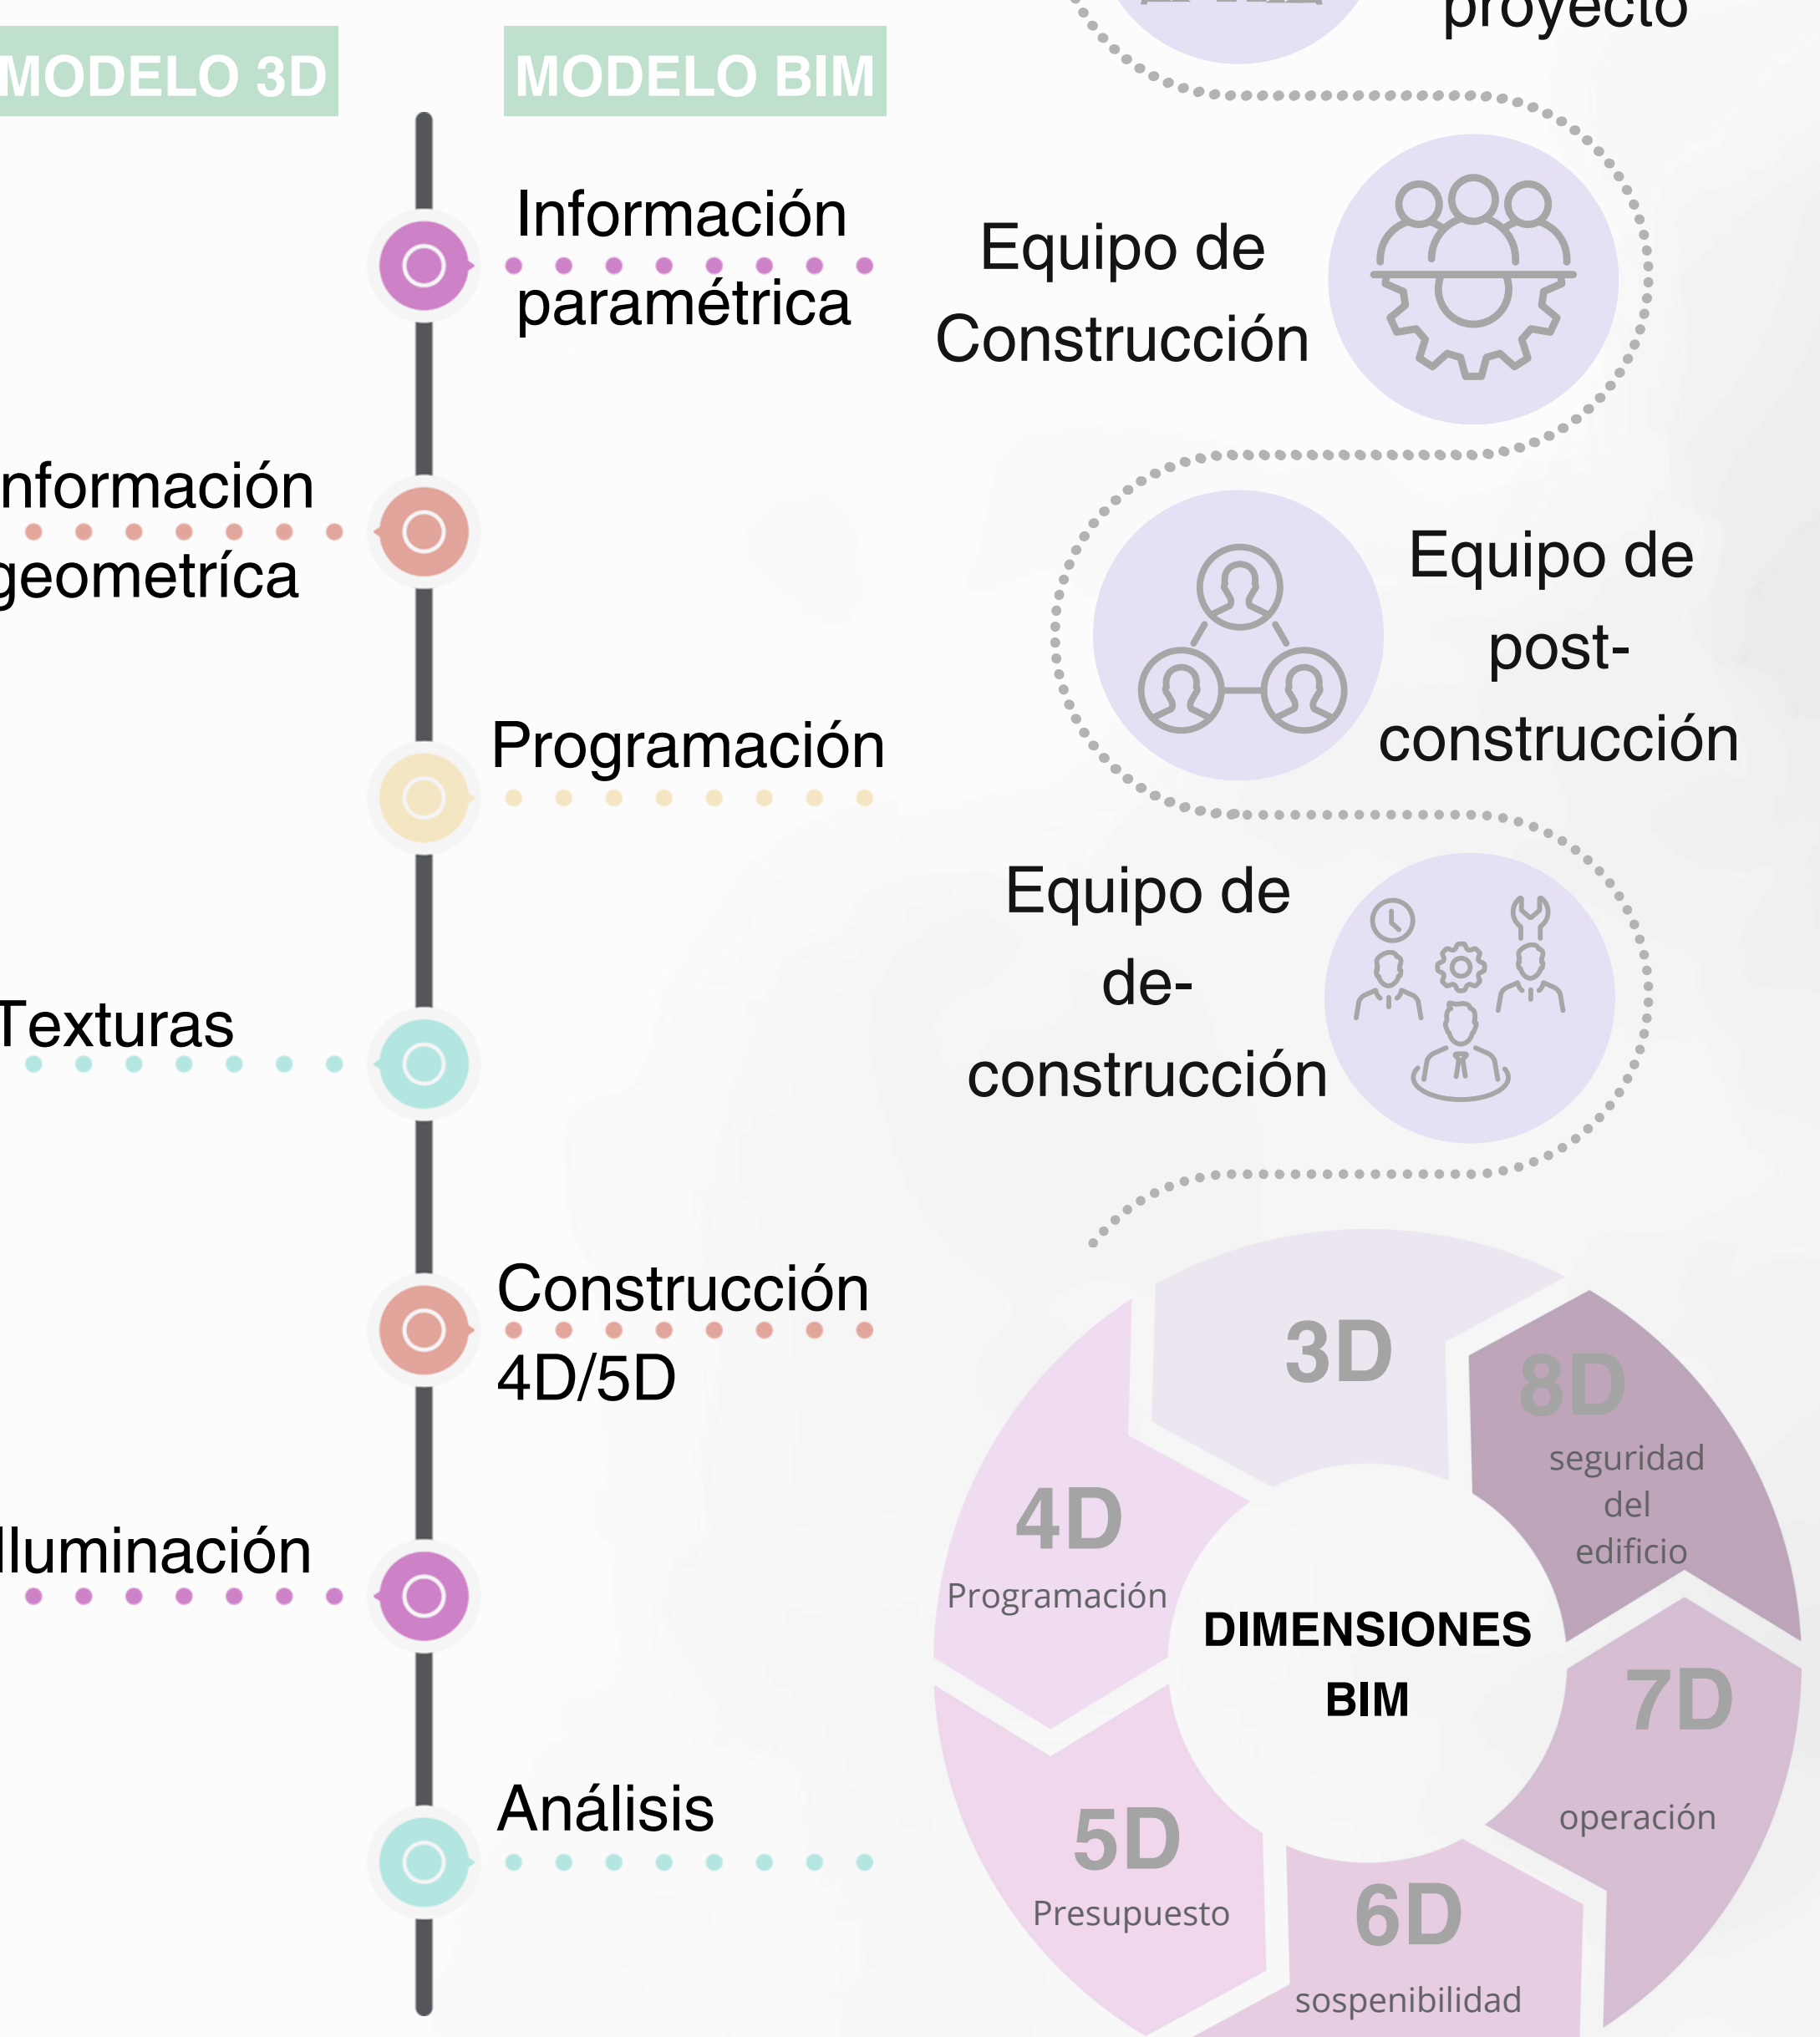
MODELO 3D

MODELO BIM

proyecto

Información paramétrica

Equipo de Construcción

nformación geometríca

Equipo de post-construcción

Programación

Equipo de de-construcción

Texturas

Construcción 4D/5D

3D

8D
seguridad del edificio

4D
Programación

DIMENSIONES BIM

7D
operación

lluminación

Análisis

5D
Presupuesto

6D
sospenibilidad